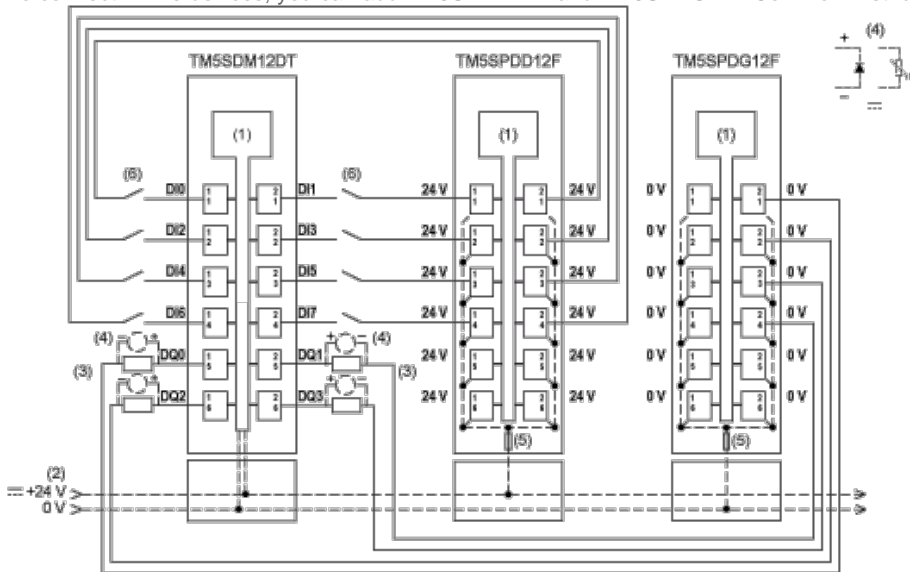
TM5SDM12DT
TM5SPDD12F
TM5SPDG12F
(4)
+
−
(1)
(1)
(1)
(6)
DI0
DI1
(6)
24 V
24 V
0 V
0 V
DI2
DI3
24 V
24 V
0 V
0 V
DI4
DI5
24 V
24 V
0 V
0 V
DI6
DI7
24 V
24 V
0 V
0 V
(4)
DQ0
DQ1
(4)
24 V
0 V
(3)
(3)
DQ2
DQ3
24 V
0 V
(5)
(5)
(2)
+24 V
0 V
1 1
2 1
1 2
2 2
1 3
2 3
1 4
2 4
1 5
2 5
1 6
2 6